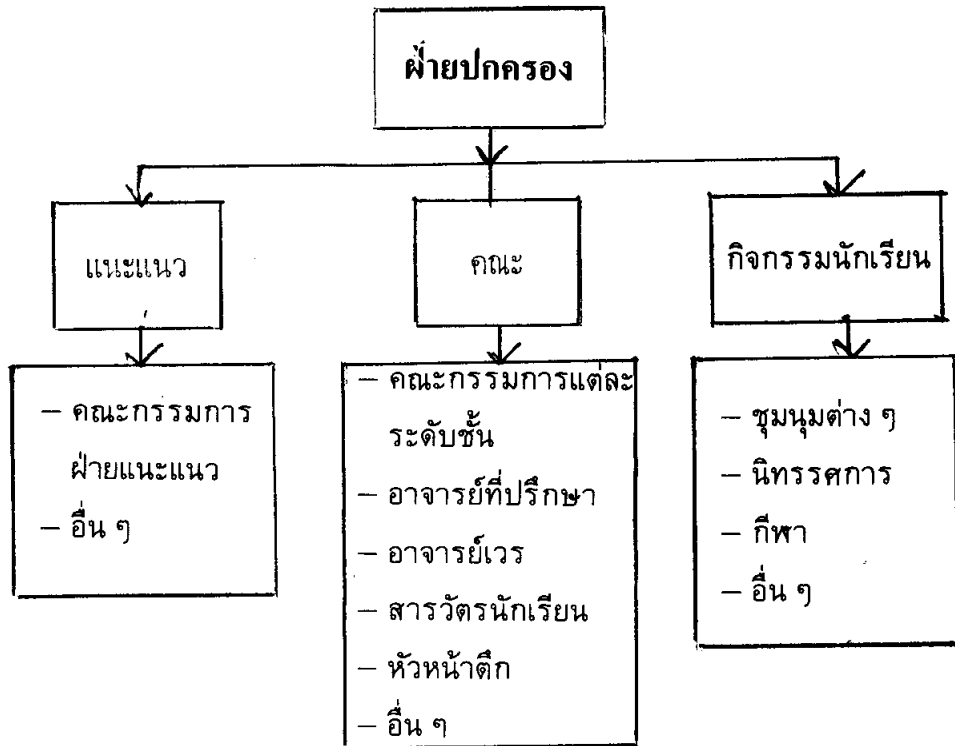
ฝ่ายปกครอง

แนะแนว

คณะ

กิจกรรมนักเรียน

– คณะกรรมการฝ่ายแนะแนว
– อื่น ๆ

– คณะกรรมการแต่ละระดับชั้น
– อาจารย์ที่ปรึกษา
– อาจารย์เวร
– สารวัตรนักเรียน
– หัวหน้าตึก
– อื่น ๆ

– ชุมนุมต่าง ๆ
– นิทรรศการ
– กีฬา
– อื่น ๆ